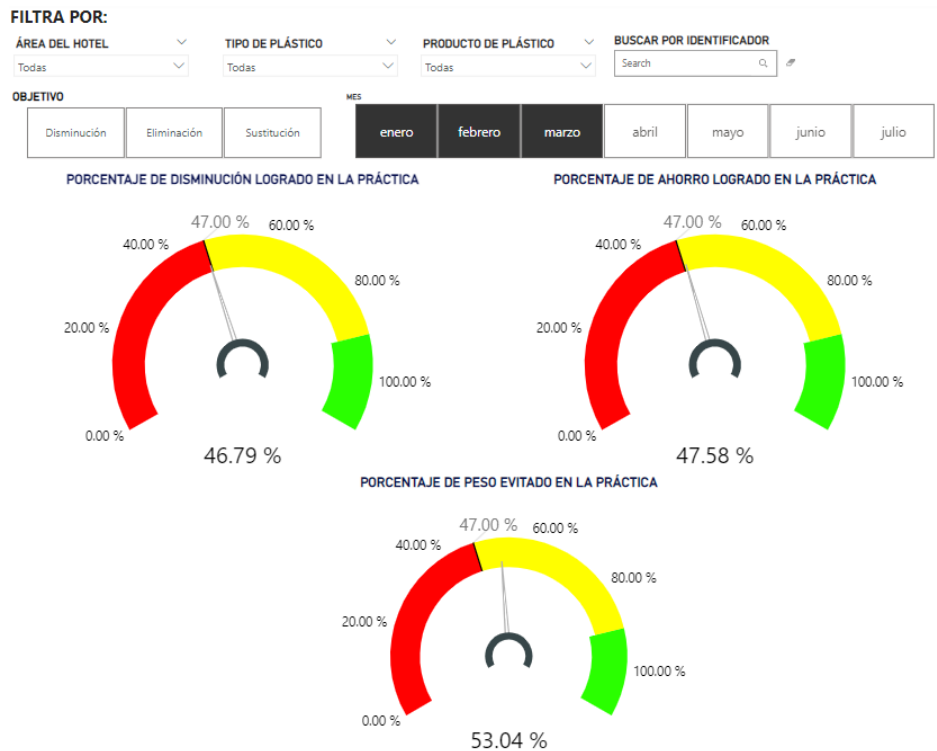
FILTRA POR:

ÁREA DEL HOTEL
Todas

TIPO DE PLÁSTICO
Todas

PRODUCTO DE PLÁSTICO
Todas

BUSCAR POR IDENTIFICADOR
Search

OBJETIVO
Disminución
Eliminación
Sustitución

MES
enero
febrero
marzo
abril
mayo
junio
julio

PORCENTAJE DE DISMINUCIÓN LOGRADO EN LA PRÁCTICA
47.00 %
40.00 %
60.00 %
80.00 %
20.00 %
100.00 %
0.00 %
46.79 %

PORCENTAJE DE AHORRO LOGRADO EN LA PRÁCTICA
47.00 %
40.00 %
60.00 %
80.00 %
20.00 %
100.00 %
0.00 %
47.58 %

PORCENTAJE DE PESO EVITADO EN LA PRÁCTICA
47.00 %
40.00 %
60.00 %
80.00 %
20.00 %
100.00 %
0.00 %
53.04 %